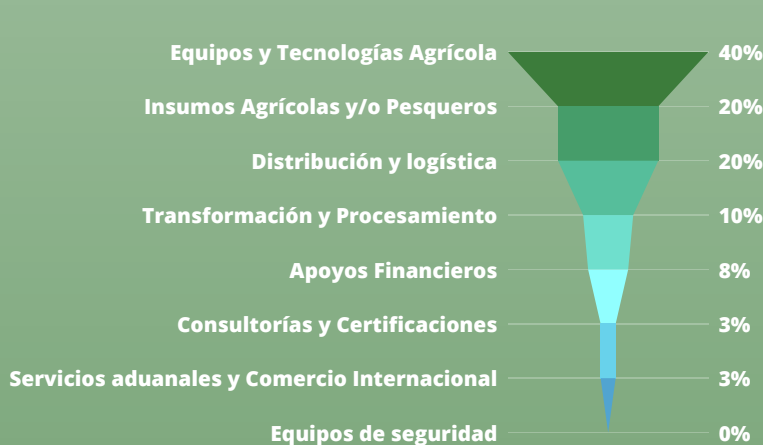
Equipos y Tecnologías Agrícola 40%
Insumos Agrícolas y/o Pesqueros 20%
Distribución y logística 20%
Transformación y Procesamiento 10%
Apoyos Financieros 8%
Consultorías y Certificaciones 3%
Servicios aduanales y Comercio Internacional 3%
Equipos de seguridad 0%